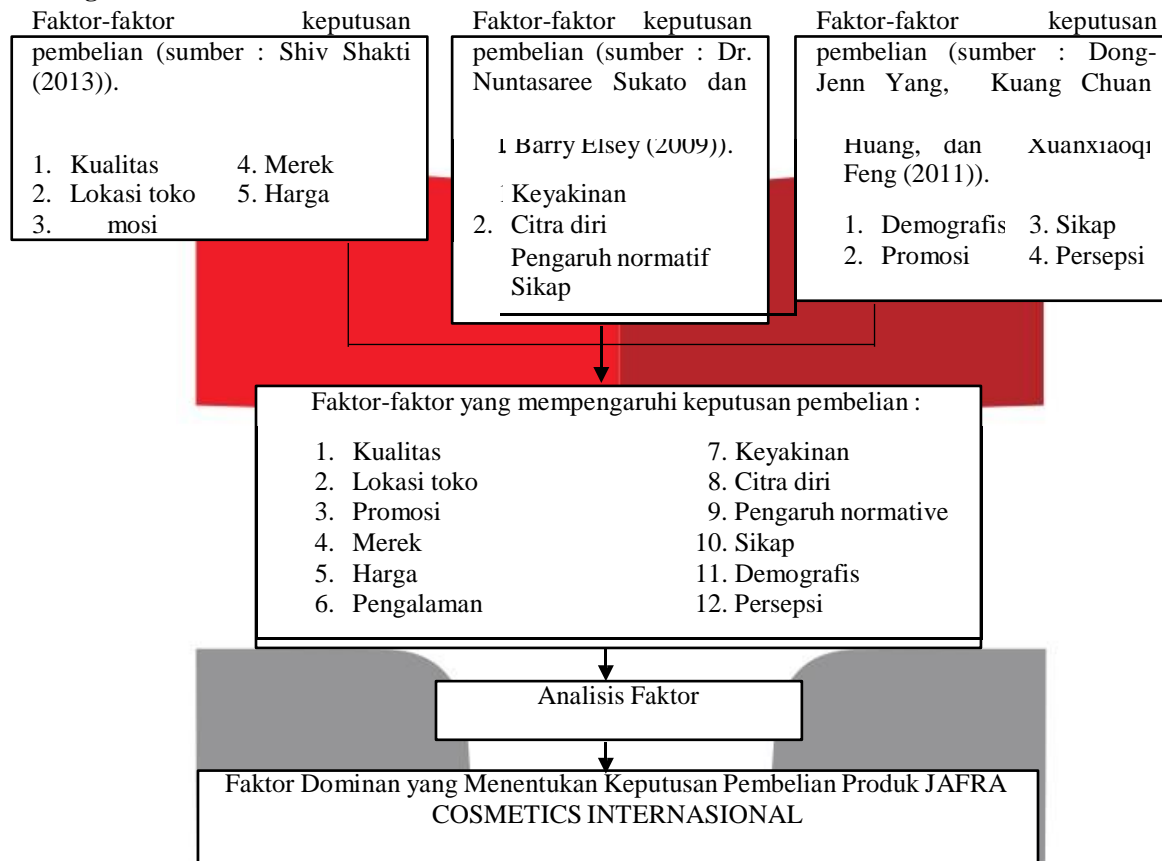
Faktor-faktor keputusan pembelian (sumber : Shiv Shakti (2013)).

1. Kualitas
2. Lokasi toko
3. mosi
4. Merek
5. Harga

Faktor-faktor keputusan pembelian (sumber : Dr. Nuntasaree Sukato dan

l Barry Elsey (2009)).

1 Keyakinan
2. Citra diri
Pengaruh normatif
Sikap

Faktor-faktor keputusan pembelian (sumber : Dong-Jenn Yang, Kuang Chuan

Huang, dan Xuanxiaoqi Feng (2011)).

1. Demografis
2. Promosi
3. Sikap
4. Persepsi

Faktor-faktor yang mempengaruhi keputusan pembelian :

1. Kualitas
2. Lokasi toko
3. Promosi
4. Merek
5. Harga
6. Pengalaman
7. Keyakinan
8. Citra diri
9. Pengaruh normative
10. Sikap
11. Demografis
12. Persepsi

Analisis Faktor

Faktor Dominan yang Menentukan Keputusan Pembelian Produk JAFRA COSMETICS INTERNASIONAL